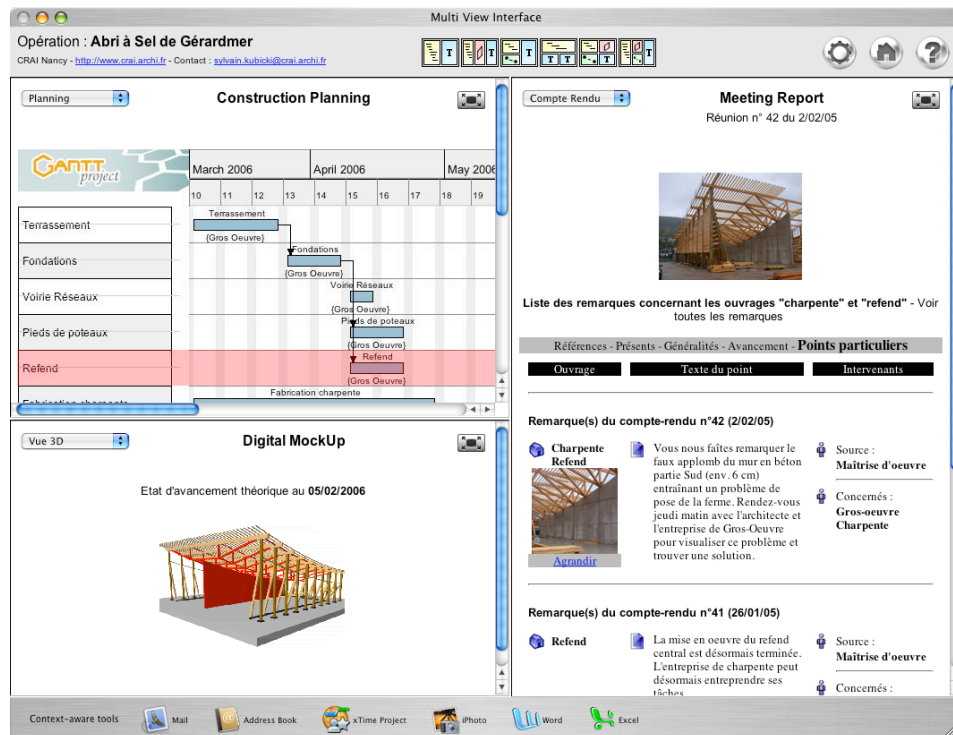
Multi View Interface

Opération : Abri à Sel de Gérardmer
CRAI Nancy - http://www.crai.archi.fr - Contact : sylvain.kubicki@crai.archi.fr

Planning

Construction Planning

GANTT project

March 2006 | April 2006 | May 2006
10 11 12 13 14 15 16 17 18 19

Terrassement
Fondations
Voirie Réseaux
Pieds de poteaux
Refend
Fabrication charpente

Terrassement {Gros Oeuvre}
Fondations {Gros Oeuvre}
Voirie Réseaux {Gros Oeuvre}
Pieds de poteaux {Gros Oeuvre}
Refend {Gros Oeuvre}
Fabrication charpente

Vue 3D

Digital MockUp

Etat d'avancement théorique au 05/02/2006

Compte Rendu

Meeting Report
Réunion n° 42 du 2/02/05

Liste des remarques concernant les ouvrages "charpente" et "refend" - Voir toutes les remarques

Références - Présents - Généralités - Avancement - Points particuliers

| Ouvrage | Texte du point | Intervenants |
|---|---|---|

Remarque(s) du compte-rendu n°42 (2/02/05)

Charpente Refend

Agrandir

Vous nous faîtes remarquer le faux applomb du mur en béton partie Sud (env. 6 cm) entraînant un problème de pose de la ferme. Rendez-vous jeudi matin avec l'architecte et l'entreprise de Gros-Oeuvre pour visualiser ce problème et trouver une solution.

Source :
Maîtrise d'oeuvre

Concernés :
Gros-oeuvre
Charpente

Remarque(s) du compte-rendu n°41 (26/01/05)

Refend

La mise en oeuvre du refend central est désormais terminée. L'entreprise de charpente peut désormais entreprendre ses tâches

Source :
Maîtrise d'oeuvre

Concernés :

Context-aware tools   Mail   Address Book   xTime Project   iPhoto   Word   Excel